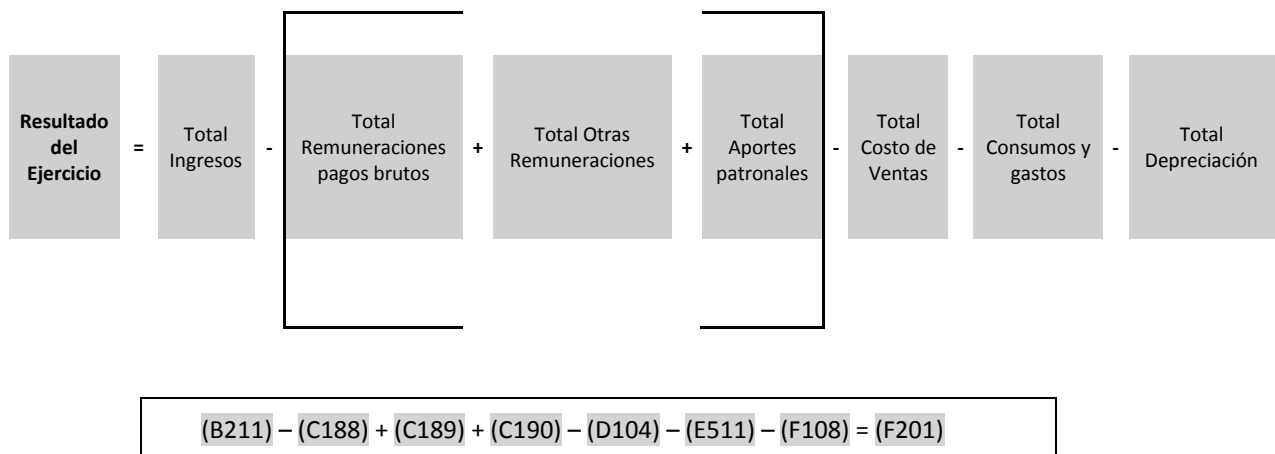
**Resultado del Ejercicio** = Total Ingresos - Total Remuneraciones pagos brutos + Total Otras Remuneraciones + Total Aportes patronales - Total Costo de Ventas - Total Consumos y gastos - Total Depreciación

(B211) – (C188) + (C189) + (C190) – (D104) – (E511) – (F108) = (F201)